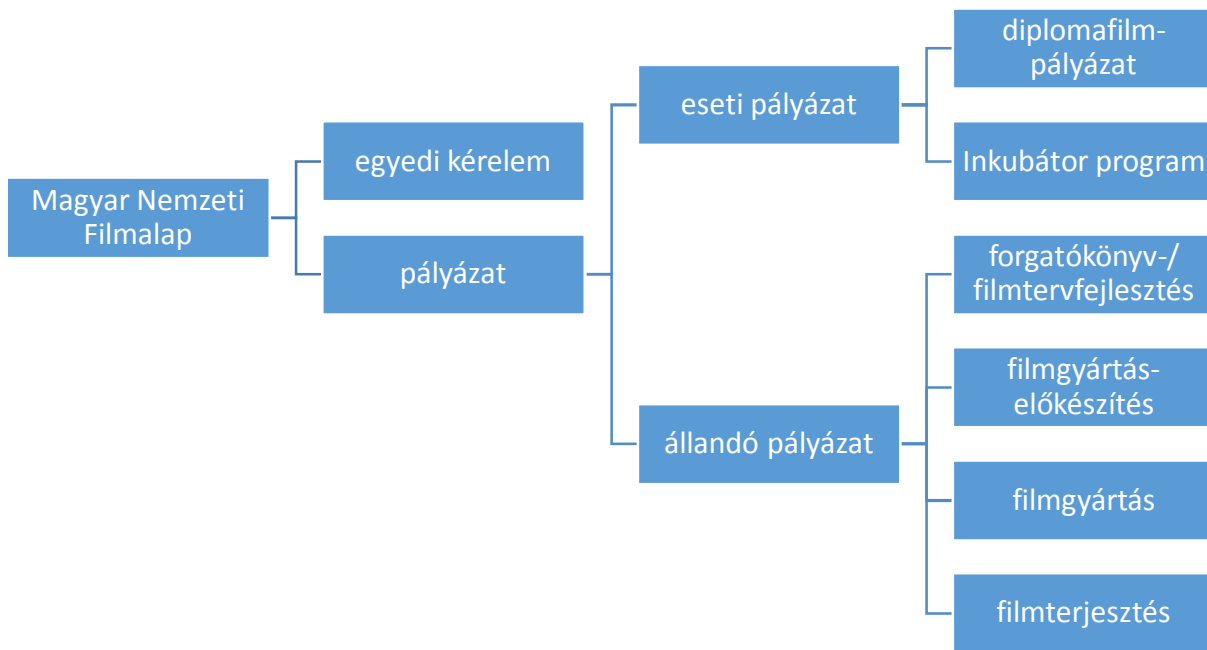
Magyar Nemzeti Filmalap

egyedi kérelem

pályázat

eseti pályázat

állandó pályázat

diplomafilm-pályázat

Inkubátor program

forgatókönyv-/ filmtervfejlesztés

filmgyártás-előkészítés

filmgyártás

filmterjesztés